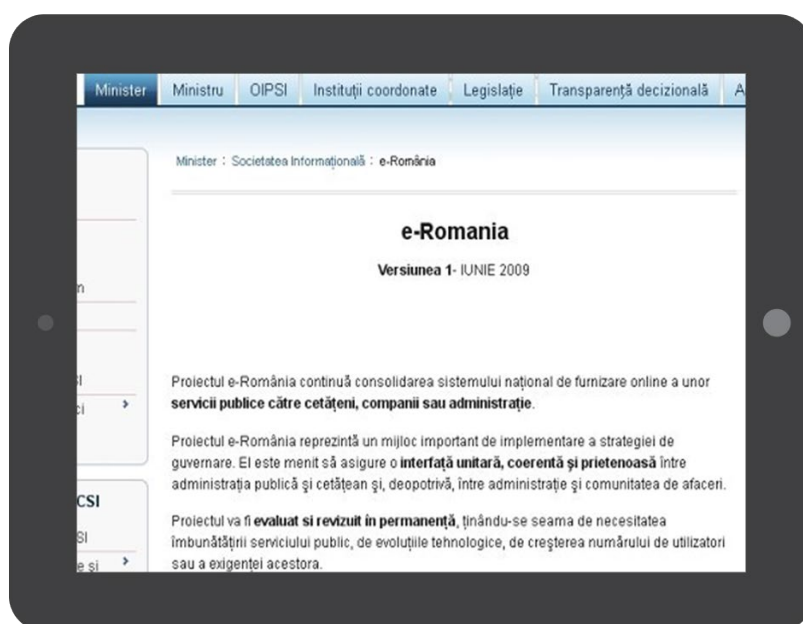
Minister | Ministru | OIPSI | Instituții coordonate | Legislaţie | Transparenţă decizională | A

Minister : Societatea Informaţională : e-România

n

SI

ci

CSI

SI

e şi

e-Romania

Versiunea 1- IUNIE 2009

Proiectul e-România continuă consolidarea sistemului naţional de furnizare online a unor **servicii publice către cetăţeni, companii sau administraţie**.

Proiectul e-România reprezintă un mijloc important de implementare a strategiei de guvernare. El este menit să asigure o **interfaţă unitară, coerentă şi prietenoasă** între administraţia publică şi cetăţean şi, deopotrivă, între administraţie şi comunitatea de afaceri.

Proiectul va fi **evaluat si revizuit în permanenţă**, ţinându-se seama de necesitatea îmbunătăţirii serviciului public, de evoluţiile tehnologice, de creşterea numărului de utilizatori sau a exigenţei acestora.